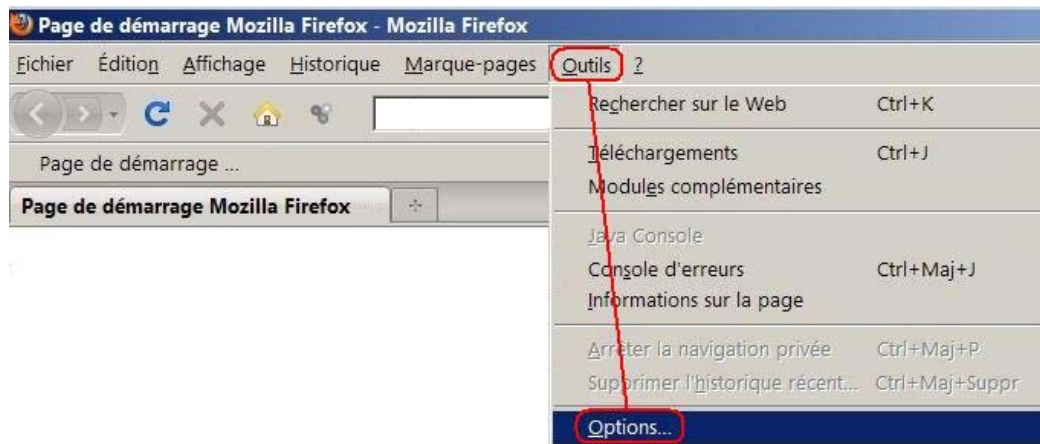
Page de démarrage Mozilla Firefox - Mozilla Firefox

Fichier Édition Affichage Historique Marque-pages Outils ?

Page de démarrage ...

Page de démarrage Mozilla Firefox

Rechercher sur le Web Ctrl+K

Téléchargements Ctrl+J

Modules complémentaires

Java Console

Console d'erreurs Ctrl+Maj+J

Informations sur la page

Arrêter la navigation privée Ctrl+Maj+P

Supprimer l'historique récent... Ctrl+Maj+Suppr

Options...